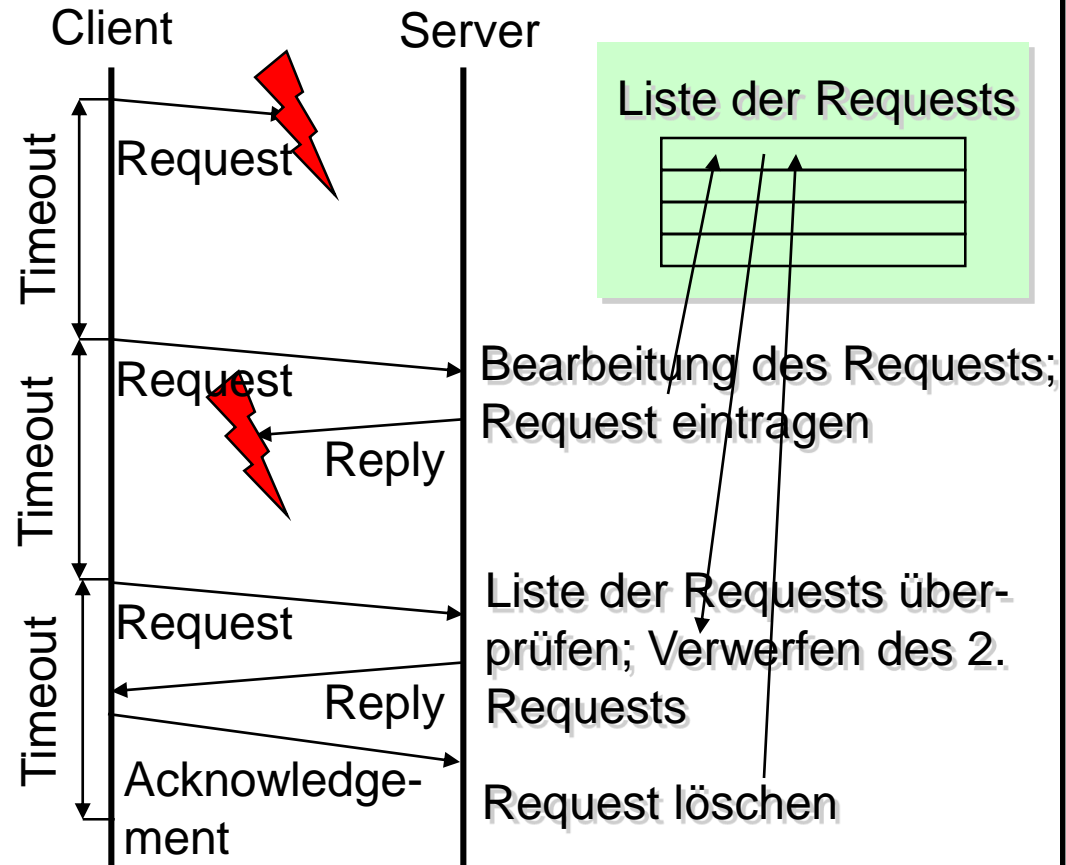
Client

Server

Liste der Requests

Timeout

Request

Timeout

Request

Reply

Bearbeitung des Requests; Request eintragen

Timeout

Request

Reply

Acknowledgement

Liste der Requests überprüfen; Verwerfen des 2. Requests

Request löschen